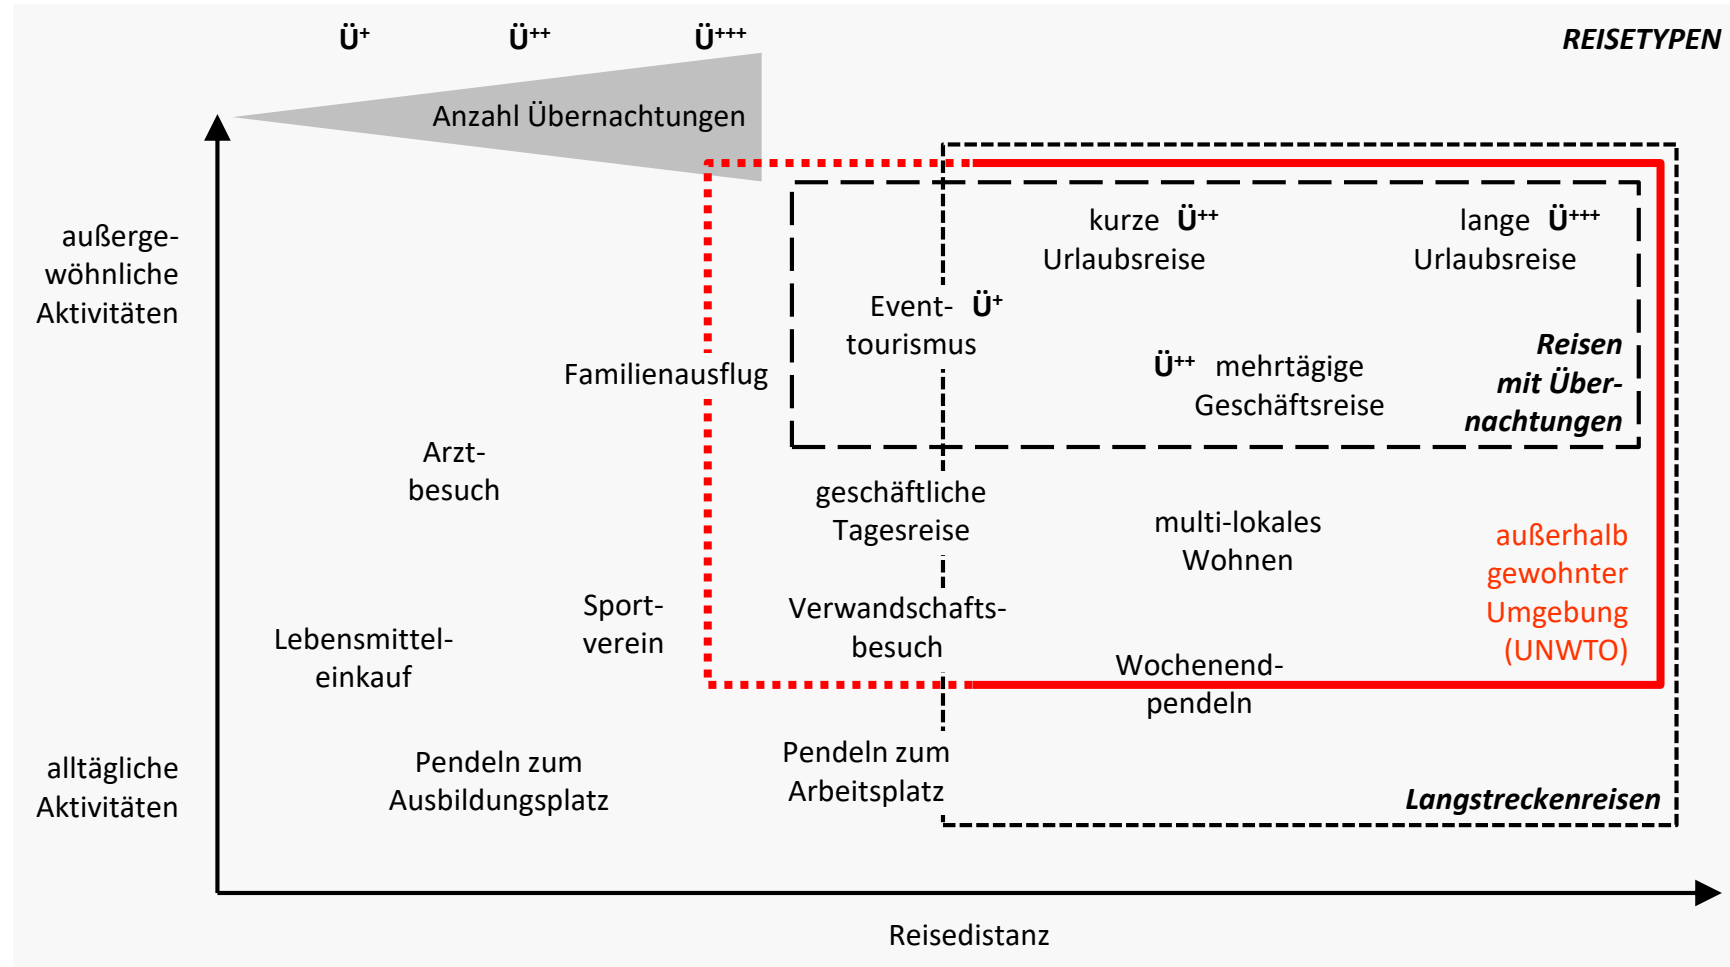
Ü⁺ Ü⁺⁺ Ü⁺⁺⁺

REISETYPEN

Anzahl Übernachtungen

außergewöhnliche Aktivitäten

kurze Ü⁺⁺ Urlaubsreise

lange Ü⁺⁺⁺ Urlaubsreise

Event- Ü⁺ tourismus

Familienausflug

Ü⁺⁺ mehrtägige Geschäftsreise

Reisen mit Übernachtungen

Arztbesuch

geschäftliche Tagesreise

multi-lokales Wohnen

außerhalb gewohnter Umgebung (UNWTO)

Sportverein

Lebensmitteleinkauf

Verwandschaftsbesuch

Wochenendpendeln

alltägliche Aktivitäten

Pendeln zum Ausbildungsplatz

Pendeln zum Arbeitsplatz

Langstreckenreisen

Reisedistanz